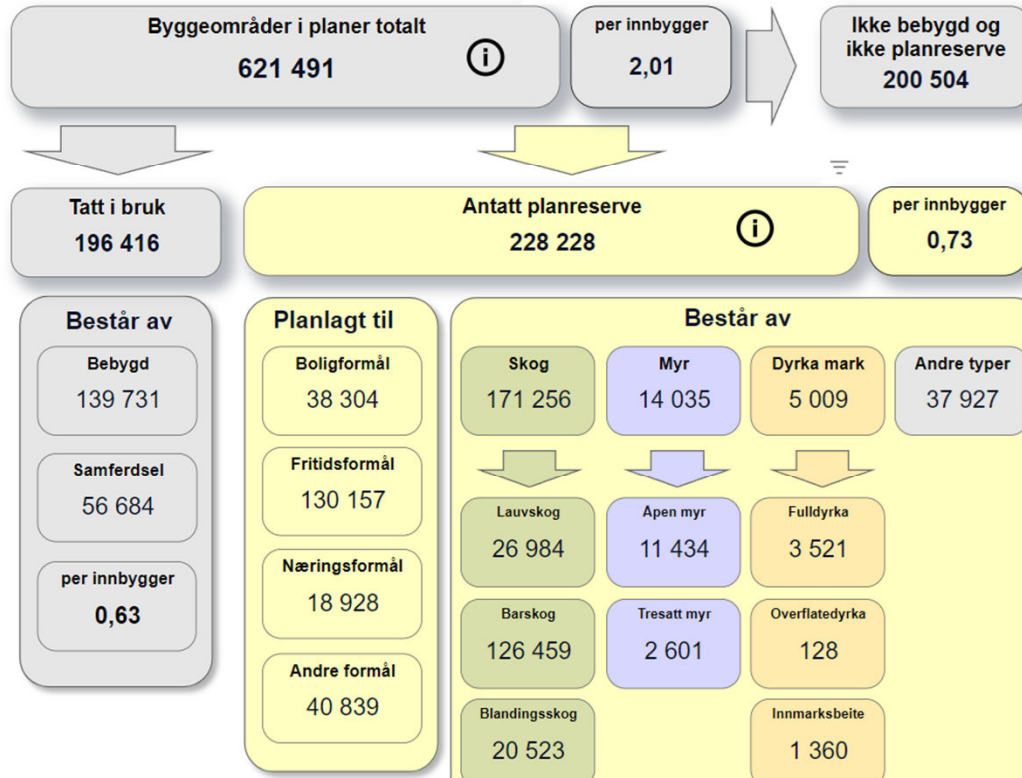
Byggeområder i planer totalt
621 491

per innbygger
2,01

Ikke bebygd og ikke planreserve
200 504

Tatt i bruk
196 416

Antatt planreserve
228 228

per innbygger
0,73

Består av

Bebygd
139 731

Samferdsel
56 684

per innbygger
0,63

Planlagt til

Boligformål
38 304

Fritidsformål
130 157

Næringsformål
18 928

Andre formål
40 839

Består av

Skog
171 256

Myr
14 035

Dyrka mark
5 009

Andre typer
37 927

Lauvskog
26 984

Barskog
126 459

Blandingsskog
20 523

Åpen myr
11 434

Tresatt myr
2 601

Fulldyrka
3 521

Overflatedyrka
128

Innmarksbeite
1 360